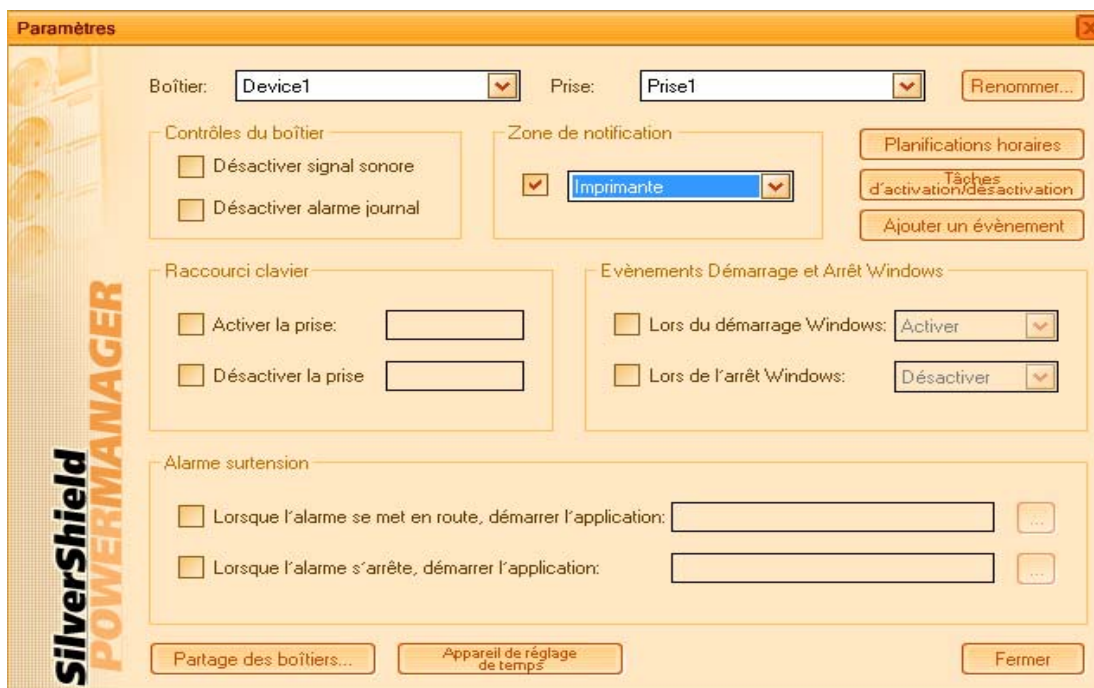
Paramètres

Boîtier: Device1

Prise: Prise1

Renommer...

Contrôles du boîtier

Désactiver signal sonore

Désactiver alarme journal

Zone de notification

Imprimante

Planifications horaires

Tâches d'activation/désactivation

Ajouter un évènement

Raccourci clavier

Activer la prise:

Désactiver la prise

Evènements Démarrage et Arrêt Windows

Lors du démarrage Windows: Activer

Lors de l'arrêt Windows: Désactiver

Alarme surtension

Lorsque l'alarme se met en route, démarrer l'application:

...

Lorsque l'alarme s'arrête, démarrer l'application:

...

Partage des boîtiers...

Appareil de réglage de temps

Fermer

SilverShield POWERMANAGER